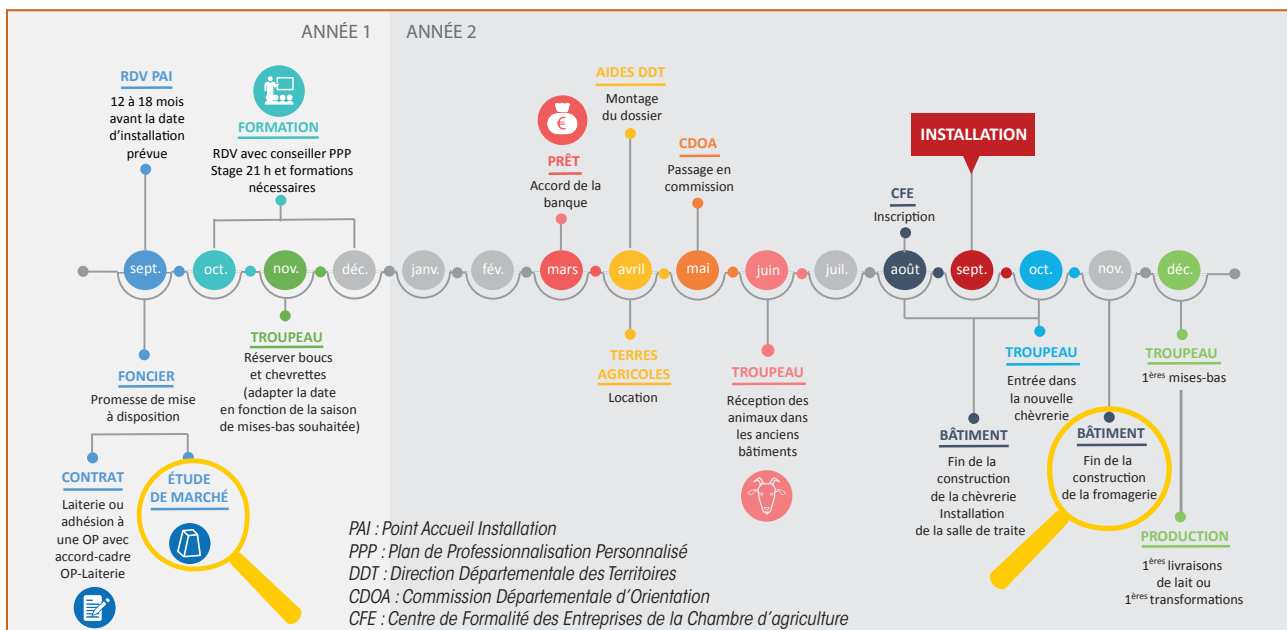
ANNÉE 1 ANNÉE 2

RDV PAI
12 à 18 mois avant la date d'installation prévue

FORMATION
RDV avec conseiller PPP
Stage 21 h et formations nécessaires

AIDES DDT
Montage du dossier

PRÊT
Accord de la banque

CDOA
Passage en commission

INSTALLATION

CFE
Inscription

sept. oct. nov. déc. janv. fév. mars avril mai juin juil. août sept. oct. nov. déc.

FONCIER
Promesse de mise à disposition

TROUPEAU
Réserver boucs et chevrettes (adapter la date en fonction de la saison de mises-bas souhaitée)

TERRES AGRICOLES
Location

TROUPEAU
Réception des animaux dans les anciens bâtiments

TROUPEAU
Entrée dans la nouvelle chèvrerie

TROUPEAU
$1^{ères}$ mises-bas

CONTRAT
Laiterie ou adhésion à une OP avec accord-cadre OP-Laiterie

ÉTUDE DE MARCHÉ

BÂTIMENT
Fin de la construction de la chèvrerie
Installation de la salle de traite

BÂTIMENT
Fin de la construction de la fromagerie

PRODUCTION
$1^{ères}$ livraisons de lait ou $1^{ères}$ transformations

PAI : Point Accueil Installation
PPP : Plan de Professionnalisation Personnalisé
DDT : Direction Départementale des Territoires
CDOA : Commission Départementale d'Orientation
CFE : Centre de Formalité des Entreprises de la Chambre d'agriculture